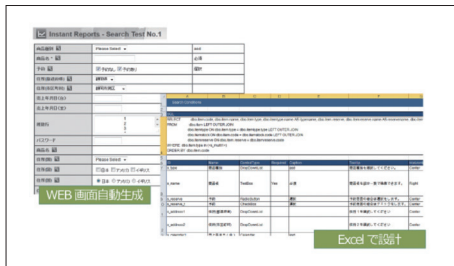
Instant Reports - Search Test No.1

商品種別 | Please Select | and
商品名 | | 必須
予約 | 予約有 予約無 | 属性
在庫(数値)(大) | 数値範囲
在庫(数値)(小) | 数値範囲
売上年月日(from)
売上年月日(to)
期間
パスワード
商品名
商品種別 | Please Select
在庫(数) | 少 多 なし
在庫(数) | 少 多 なし

WEB 画面自動生成

Excel で設計